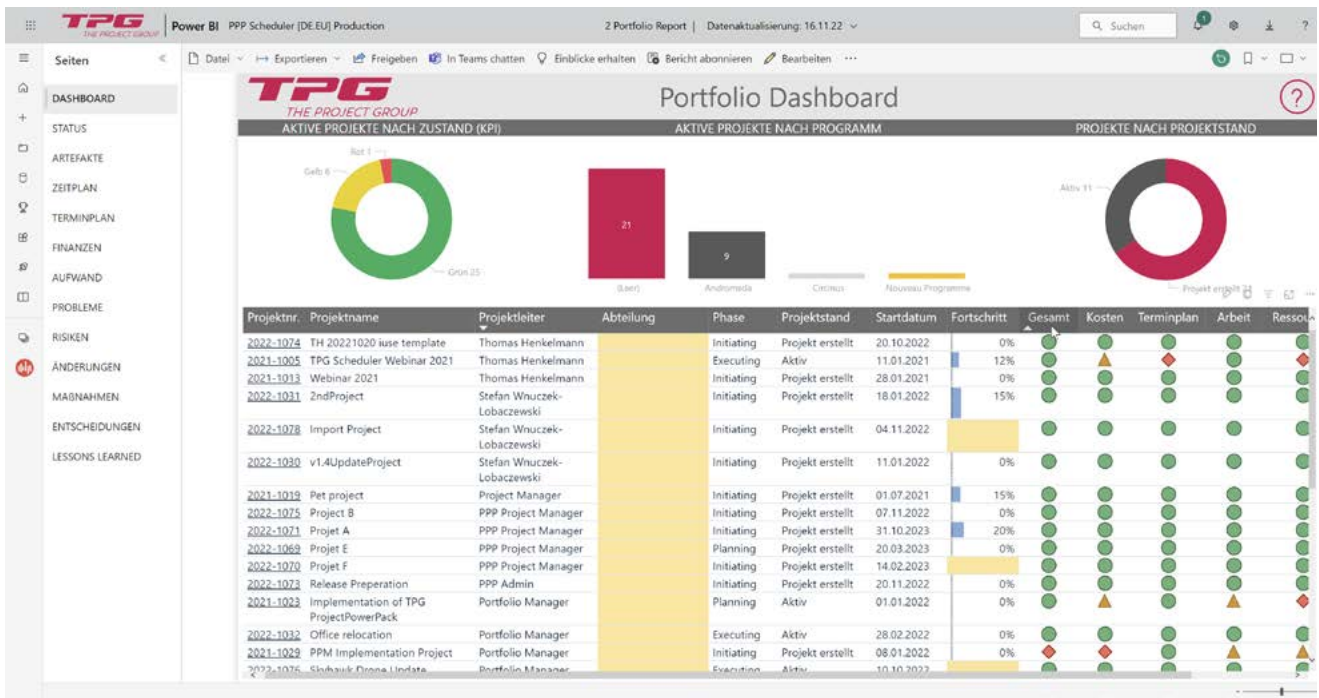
TPG THE PROJECT GROUP | Power BI PPP Scheduler [DE.EU] Production

2 Portfolio Report | Datenaktualisierung: 16.11.22

Suchen

Seiten

Datei | Exportieren | Freigeben | In Teams chatten | Einblicke erhalten | Bericht abonnieren | Bearbeiten | ···

DASHBOARD
STATUS
ARTEFAKTE
ZEITPLAN
TERMINPLAN
FINANZEN
AUFWAND
PROBLEME
RISIKEN
ÄNDERUNGEN
MAßNAHMEN
ENTSCHEIDUNGEN
LESSONS LEARNED

TPG THE PROJECT GROUP

Portfolio Dashboard

?

AKTIVE PROJEKTE NACH ZUSTAND (KPI)

AKTIVE PROJEKTE NACH PROGRAMM

PROJEKTE NACH PROJEKTSTAND

Rot 1
Gelb 6
Grün 25

21
9
(Leer)
Andromeda
Centaurus
Nouveau Programme

Aktiv 11
Projekt erstellt 21

| Projektnr. | Projektname | Projektleiter | Abteilung | Phase | Projektstand | Startdatum | Fortschritt | Gesamt | Kosten | Terminplan | Arbeit | Ressou |
|---|---|---|---|---|---|---|---|---|---|---|---|---|
| 2022-1074 | TH 20221020 iuse template | Thomas Henkelmann | | Initiating | Projekt erstellt | 20.10.2022 | 0% | | | | | |
| 2021-1005 | TPG Scheduler Webinar 2021 | Thomas Henkelmann | | Executing | Aktiv | 11.01.2021 | 12% | | | | | |
| 2021-1013 | Webinar 2021 | Thomas Henkelmann | | Initiating | Projekt erstellt | 28.01.2021 | 0% | | | | | |
| 2022-1031 | 2ndProject | Stefan Wnuczek-Lobaczewski | | Initiating | Projekt erstellt | 18.01.2022 | 15% | | | | | |
| 2022-1078 | Import Project | Stefan Wnuczek-Lobaczewski | | Initiating | Projekt erstellt | 04.11.2022 | | | | | | |
| 2022-1030 | v1.4UpdateProject | Stefan Wnuczek-Lobaczewski | | Initiating | Projekt erstellt | 11.01.2022 | 0% | | | | | |
| 2021-1019 | Pet project | Project Manager | | Initiating | Projekt erstellt | 01.07.2021 | 15% | | | | | |
| 2022-1075 | Project B | PPP Project Manager | | Initiating | Projekt erstellt | 07.11.2022 | 0% | | | | | |
| 2022-1071 | Projet A | PPP Project Manager | | Initiating | Projekt erstellt | 31.10.2023 | 20% | | | | | |
| 2022-1069 | Projet E | PPP Project Manager | | Planning | Projekt erstellt | 20.03.2023 | 0% | | | | | |
| 2022-1070 | Projet F | PPP Project Manager | | Initiating | Projekt erstellt | 14.02.2023 | | | | | | |
| 2022-1073 | Release Preperation | PPP Admin | | Initiating | Projekt erstellt | 20.11.2022 | 0% | | | | | |
| 2021-1023 | Implementation of TPG ProjectPowerPack | Portfolio Manager | | Planning | Aktiv | 01.01.2022 | 0% | | | | | |
| 2022-1032 | Office relocation | Portfolio Manager | | Executing | Aktiv | 28.02.2022 | 0% | | | | | |
| 2021-1029 | PPM Implementation Project | Portfolio Manager | | Initiating | Projekt erstellt | 08.01.2022 | 0% | | | | | |
| 2022-1076 | Skyhawk Drone Update | Portfolio Manager | | Executing | Aktiv | 10.10.2022 | | | | | | |